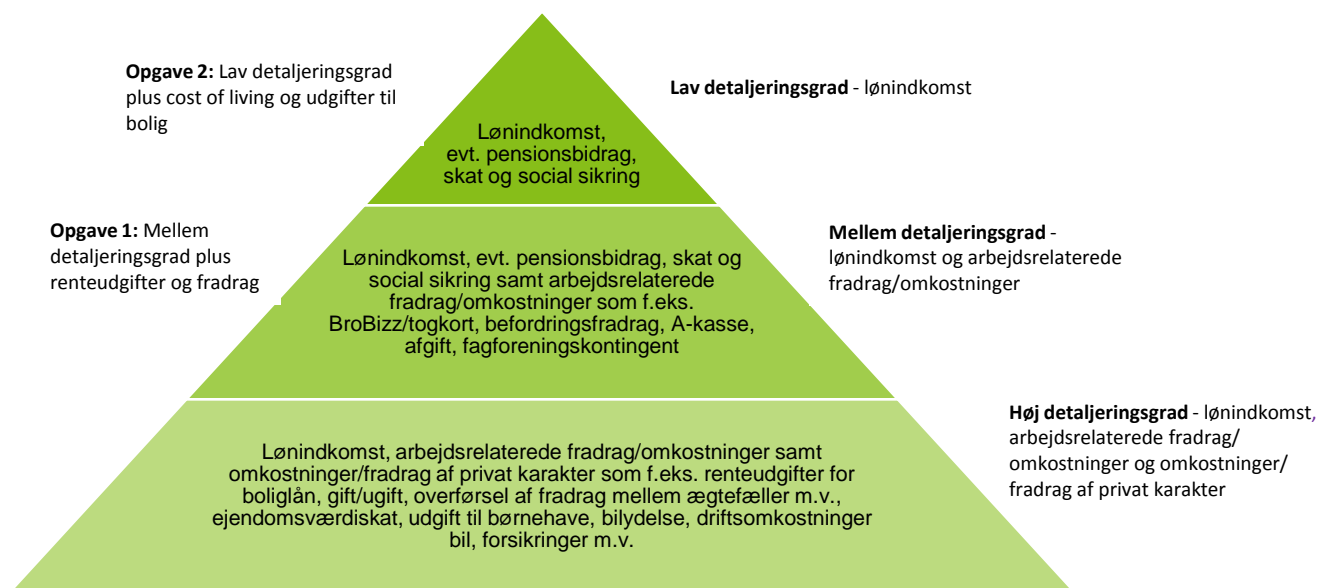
**Opgave 2:** Lav detaljeringsgrad plus cost of living og udgifter til bolig

**Lav detaljeringsgrad** - lønindkomst

Lønindkomst, evt. pensionsbidrag, skat og social sikring

**Opgave 1:** Mellem detaljeringsgrad plus renteudgifter og fradrag

Lønindkomst, evt. pensionsbidrag, skat og social sikring samt arbejdsrelaterede fradrag/omkostninger som f.eks. BroBizz/togkort, befordringsfradrag, A-kasse, afgift, fagforeningskontingent

**Mellem detaljeringsgrad** - lønindkomst og arbejdsrelaterede fradrag/omkostninger

**Høj detaljeringsgrad** - lønindkomst, arbejdsrelaterede fradrag/omkostninger og omkostninger/fradrag af privat karakter

Lønindkomst, arbejdsrelaterede fradrag/omkostninger samt omkostninger/fradrag af privat karakter som f.eks. renteudgifter for boliglån, gift/ugift, overførsel af fradrag mellem ægtefæller m.v., ejendomsværdiskat, udgift til børnehave, bilydelse, driftsomkostninger bil, forsikringer m.v.